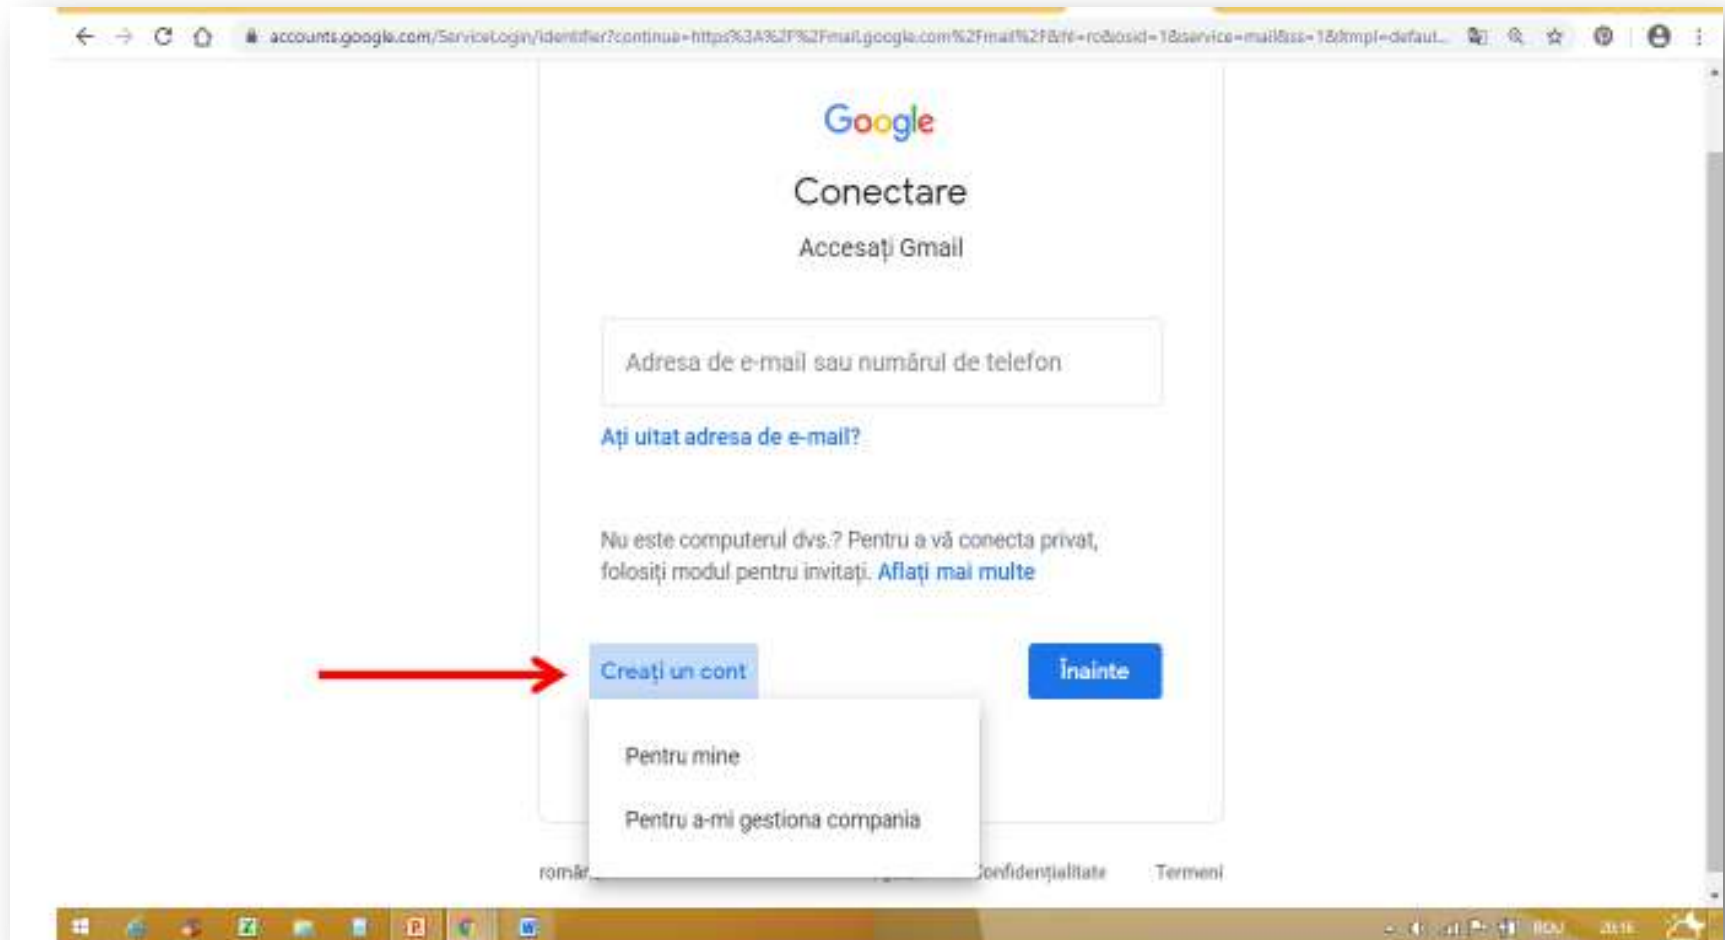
accounts.google.com/ServiceLogin/identifier?continue=https%3A%2F%2Fmail.google.com%2Fmail%2F&hl=ro&osid=1&service=mail&ss=1&ltmpl=defaul...

Google

Conectare

Accesați Gmail

Adresa de e-mail sau numărul de telefon

Ați uitat adresa de e-mail?

Nu este computerul dvs.? Pentru a vă conecta privat, folosiți modul pentru invitați. Aflați mai multe

Creați un cont

Înainte

Pentru mine

Pentru a-mi gestiona compania

român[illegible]

Confidențialitate

Termeni

ROU